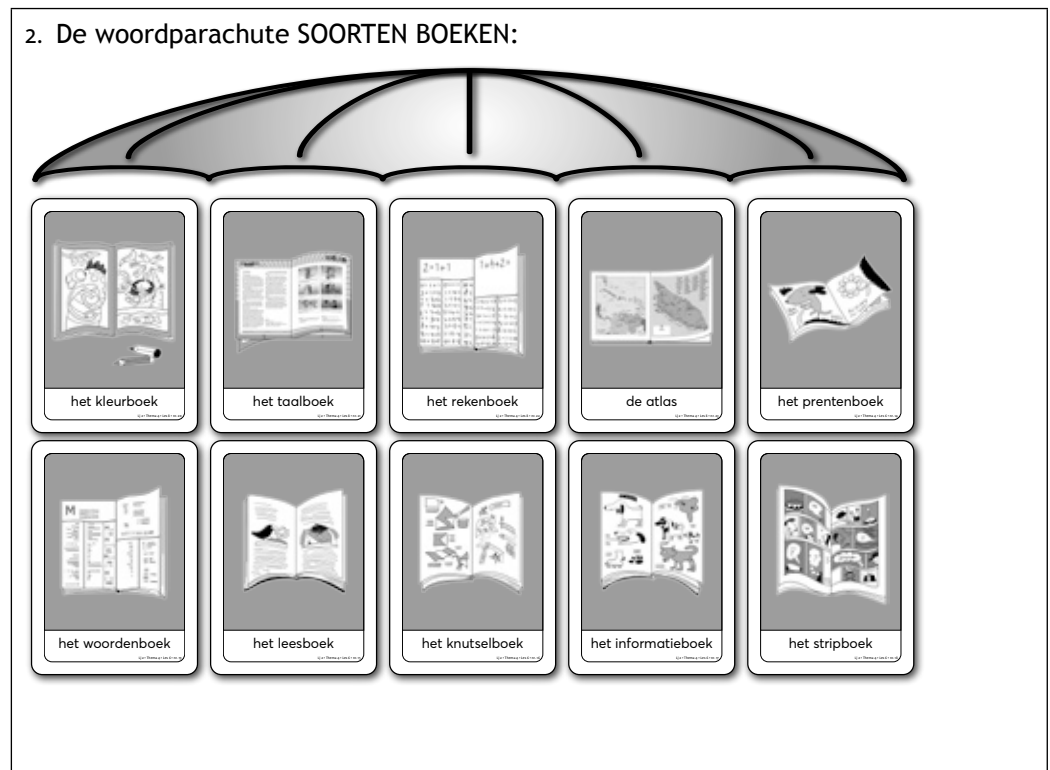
2. De woordparachute SOORTEN BOEKEN:

$2+1=1$ $1+4+2=$

het kleurboek
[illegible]

het taalboek
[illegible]

het rekenboek
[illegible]

de atlas
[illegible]

het prentenboek
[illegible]

M

het woordenboek
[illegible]

het leesboek
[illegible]

het knutselboek
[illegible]

het informatieboek
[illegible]

het stripboek
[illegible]